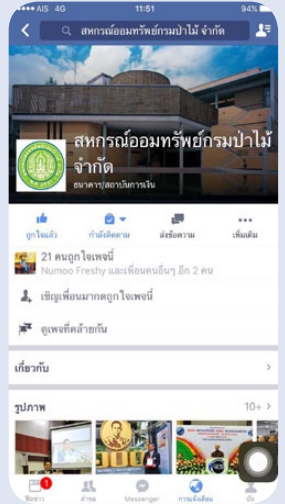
AIS 4G
11:51
94%
สหกรณ์ออมทรัพย์กรมป่าไม้ จำกัด
สหกรณ์ออมทรัพย์กรมป่าไม้ จำกัด
ธนาคาร/สถาบันการเงิน
ถูกใจแล้ว
กำลังติดตาม
ส่งข้อความ
เพิ่มเติม
21 คนถูกใจเพจนี้
Numoo Freshy และเพื่อนคนอื่นๆ อีก 2 คน
เชิญเพื่อนมากดถูกใจเพจนี้
ดูเพจที่คล้ายกัน
เกี่ยวกับ
รูปภาพ
10+
ฟีดข่าว
คำขอ
Messenger
การแจ้งเตือน
อื่นๆ
1